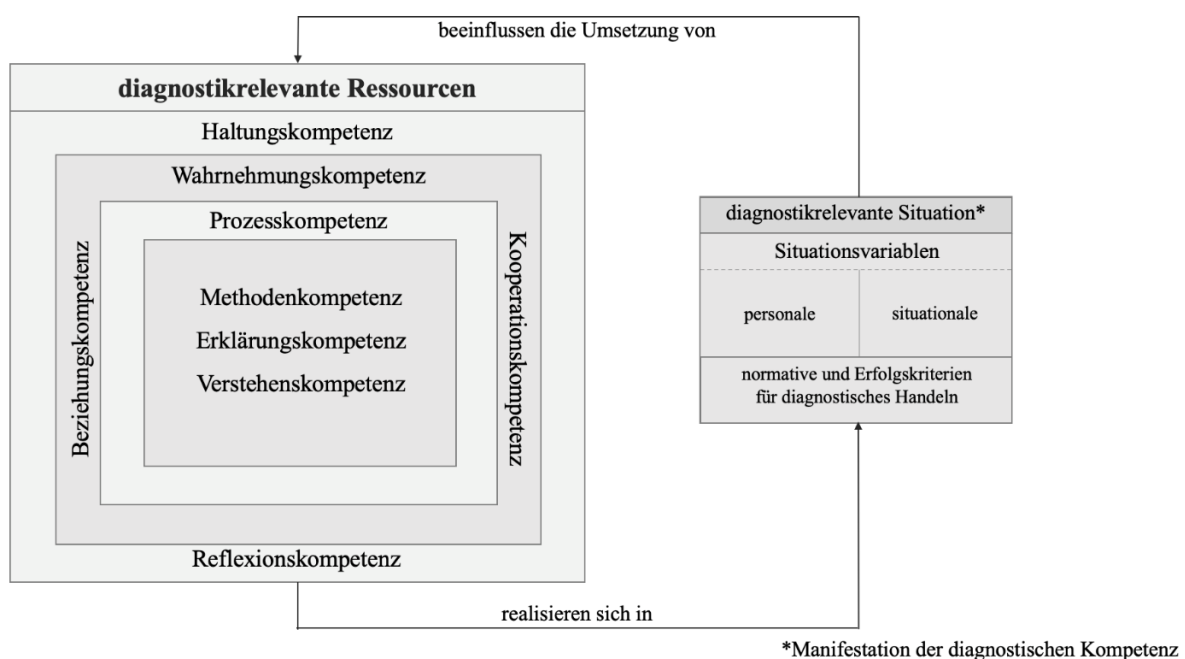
beeinflussen die Umsetzung von

diagnostikrelevante Ressourcen

Haltungskompetenz

Wahrnehmungskompetenz

Prozesskompetenz

Beziehungskompetenz

Methodenkompetenz
Erklärungskompetenz
Verstehenskompetenz

Kooperationskompetenz

Reflexionskompetenz

diagnostikrelevante Situation*

Situationsvariablen

personale

situationale

normative und Erfolgskriterien für diagnostisches Handeln

realisieren sich in

*Manifestation der diagnostischen Kompetenz